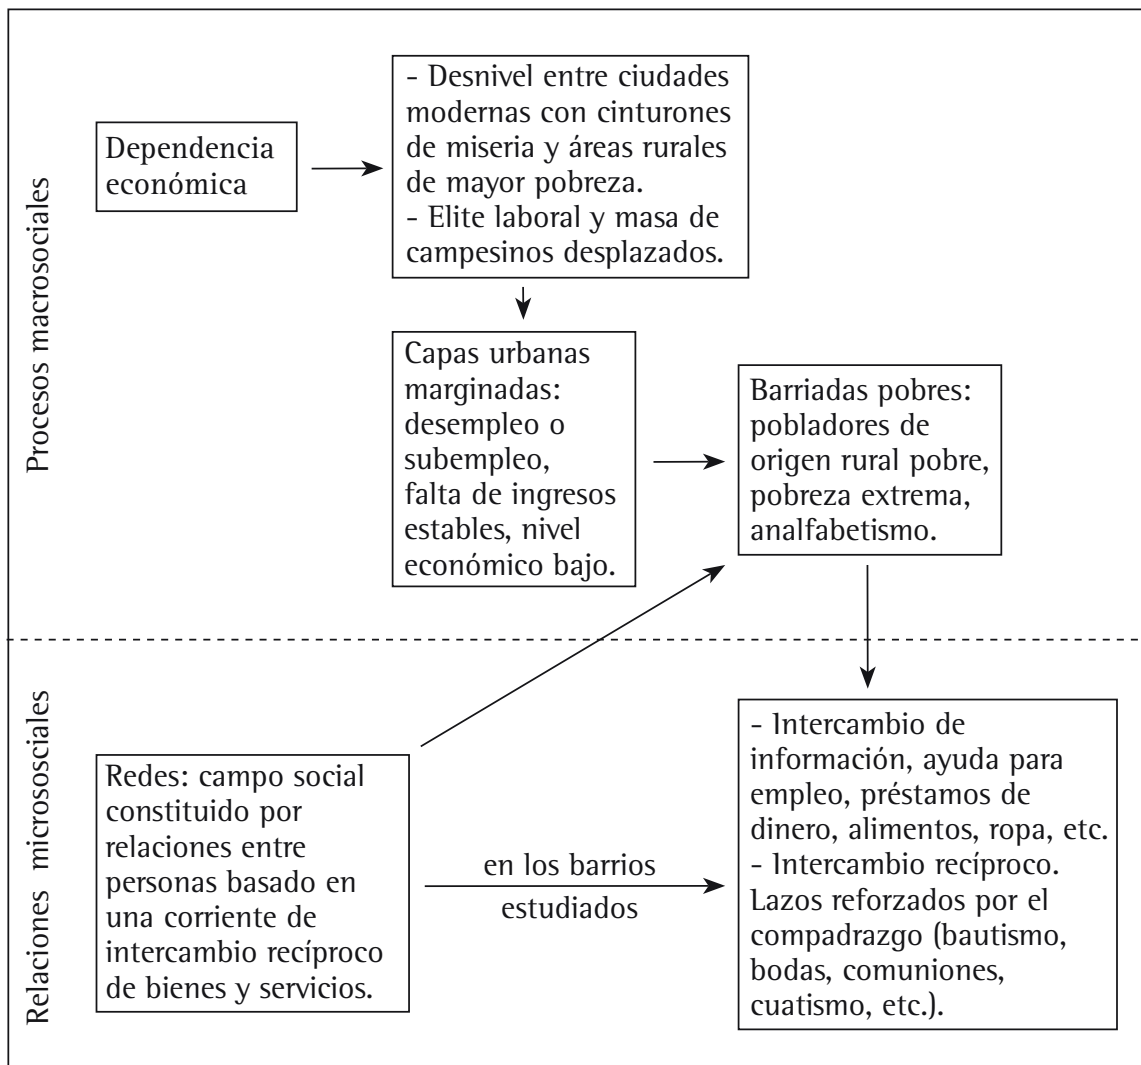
Procesos macrosociales

Dependencia económica

- Desnivel entre ciudades modernas con cinturones de miseria y áreas rurales de mayor pobreza.
- Elite laboral y masa de campesinos desplazados.

Capas urbanas marginadas: desempleo o subempleo, falta de ingresos estables, nivel económico bajo.

Barriadas pobres: pobladores de origen rural pobre, pobreza extrema, analfabetismo.

Relaciones microsociales

Redes: campo social constituido por relaciones entre personas basado en una corriente de intercambio recíproco de bienes y servicios.

en los barrios estudiados

- Intercambio de información, ayuda para empleo, préstamos de dinero, alimentos, ropa, etc.
- Intercambio recíproco. Lazos reforzados por el compadrazgo (bautismo, bodas, comuniones, cuatismo, etc.).